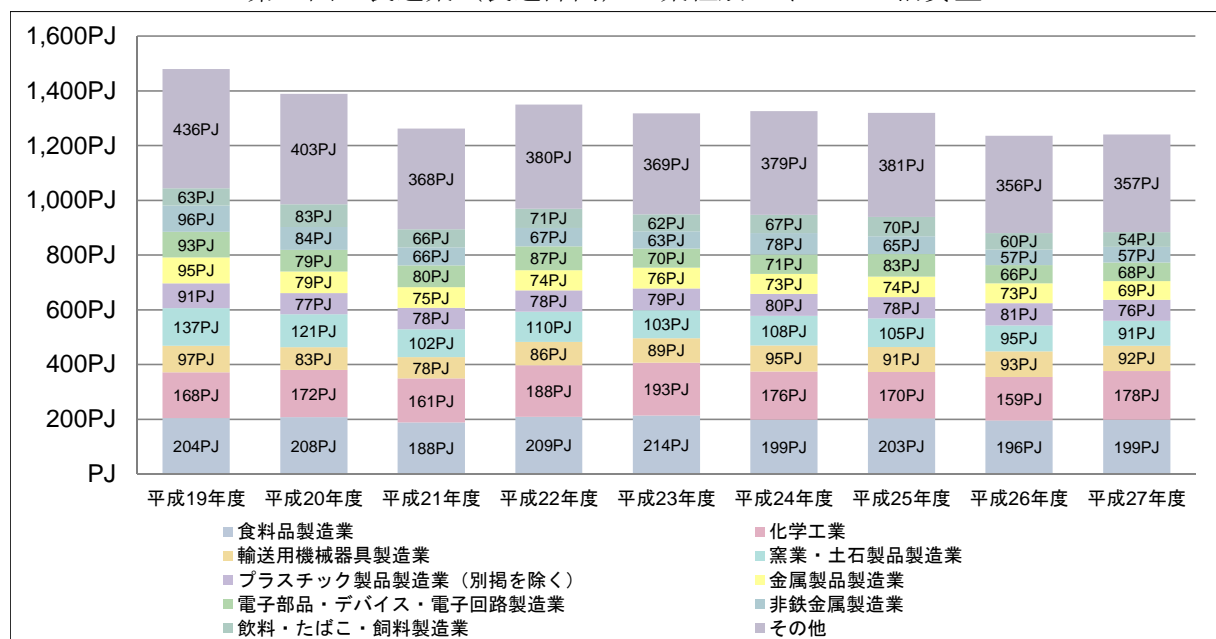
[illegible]

| | 平成19年度 | 平成20年度 | 平成21年度 | 平成22年度 | 平成23年度 | 平成24年度 | 平成25年度 | 平成26年度 | 平成27年度 |
|---|---|---|---|---|---|---|---|---|---|
| その他 | 436PJ | 403PJ | 368PJ | 380PJ | 369PJ | 379PJ | 381PJ | 356PJ | 357PJ |
| 飲料・たばこ・飼料製造業 | 63PJ | 83PJ | 66PJ | 71PJ | 62PJ | 67PJ | 70PJ | 60PJ | 54PJ |
| 非鉄金属製造業 | 96PJ | 84PJ | 66PJ | 67PJ | 63PJ | 78PJ | 65PJ | 57PJ | 57PJ |
| 電子部品・デバイス・電子回路製造業 | 93PJ | 79PJ | 80PJ | 87PJ | 70PJ | 71PJ | 83PJ | 66PJ | 68PJ |
| 金属製品製造業 | 95PJ | 79PJ | 75PJ | 74PJ | 76PJ | 73PJ | 74PJ | 73PJ | 69PJ |
| プラスチック製品製造業（別掲を除く） | 91PJ | 77PJ | 78PJ | 78PJ | 79PJ | 80PJ | 78PJ | 81PJ | 76PJ |
| 窯業・土石製品製造業 | 137PJ | 121PJ | 102PJ | 110PJ | 103PJ | 108PJ | 105PJ | 95PJ | 91PJ |
| 輸送用機械器具製造業 | 97PJ | 83PJ | 78PJ | 86PJ | 89PJ | 95PJ | 91PJ | 93PJ | 92PJ |
| 化学工業 | 168PJ | 172PJ | 161PJ | 188PJ | 193PJ | 176PJ | 170PJ | 159PJ | 178PJ |
| 食料品製造業 | 204PJ | 208PJ | 188PJ | 209PJ | 214PJ | 199PJ | 203PJ | 196PJ | 199PJ |

1,600PJ
1,400PJ
1,200PJ
1,000PJ
800PJ
600PJ
400PJ
200PJ
PJ

食料品製造業
化学工業
輸送用機械器具製造業
窯業・土石製品製造業
プラスチック製品製造業（別掲を除く）
金属製品製造業
電子部品・デバイス・電子回路製造業
非鉄金属製造業
飲料・たばこ・飼料製造業
その他